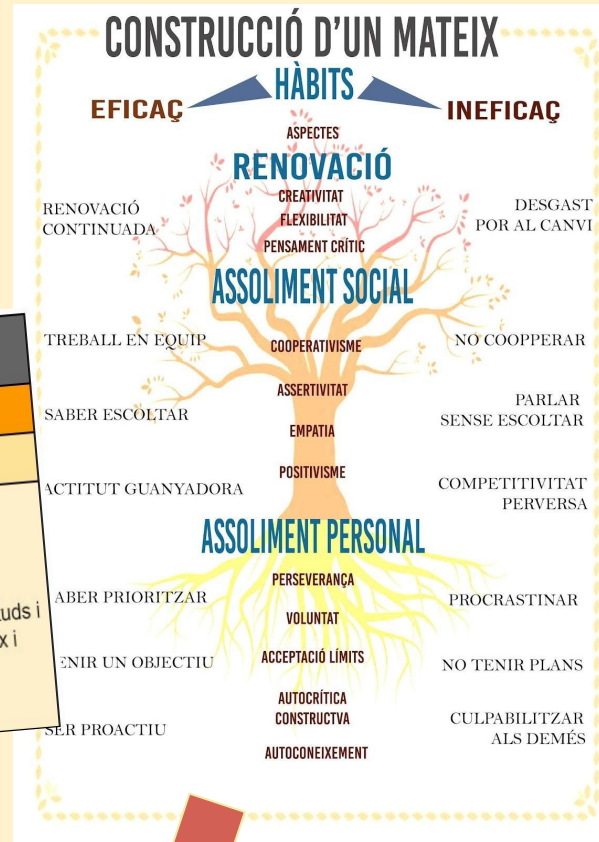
CONSTRUCCIÓ D'UN MATEIX

EFICAÇ

HÀBITS

INEFICAÇ

ASPECTES

RENOVACIÓ

RENOVACIÓ CONTINUADA

CREATIVITAT
FLEXIBILITAT
PENSAMENT CRÍTIC

DESGAST POR AL CANVI

ASSOLIMENT SOCIAL

TREBALL EN EQUIP

COOPERATIVISME

NO COOPPERAR

SABER ESCOLTAR

ASSERTIVITAT

PARLAR SENSE ESCOLTAR

EMPATIA

ACTITUT GUANYADORA

POSITIVISME

COMPETITIVITAT PERVERSA

ASSOLIMENT PERSONAL

ABER PRIORITZAR

PERSEVERANÇA

PROCRASTINAR

uds i
x i

VOLUNTAT

ENIR UN OBJECTIU

ACCEPTACIÓ LÍMITS

NO TENIR PLANS

SER PROACTIU

AUTOCRÍTICA CONSTRUCTVA

CULPABILITZAR ALS DEMÉS

AUTOCONEIXEMENT